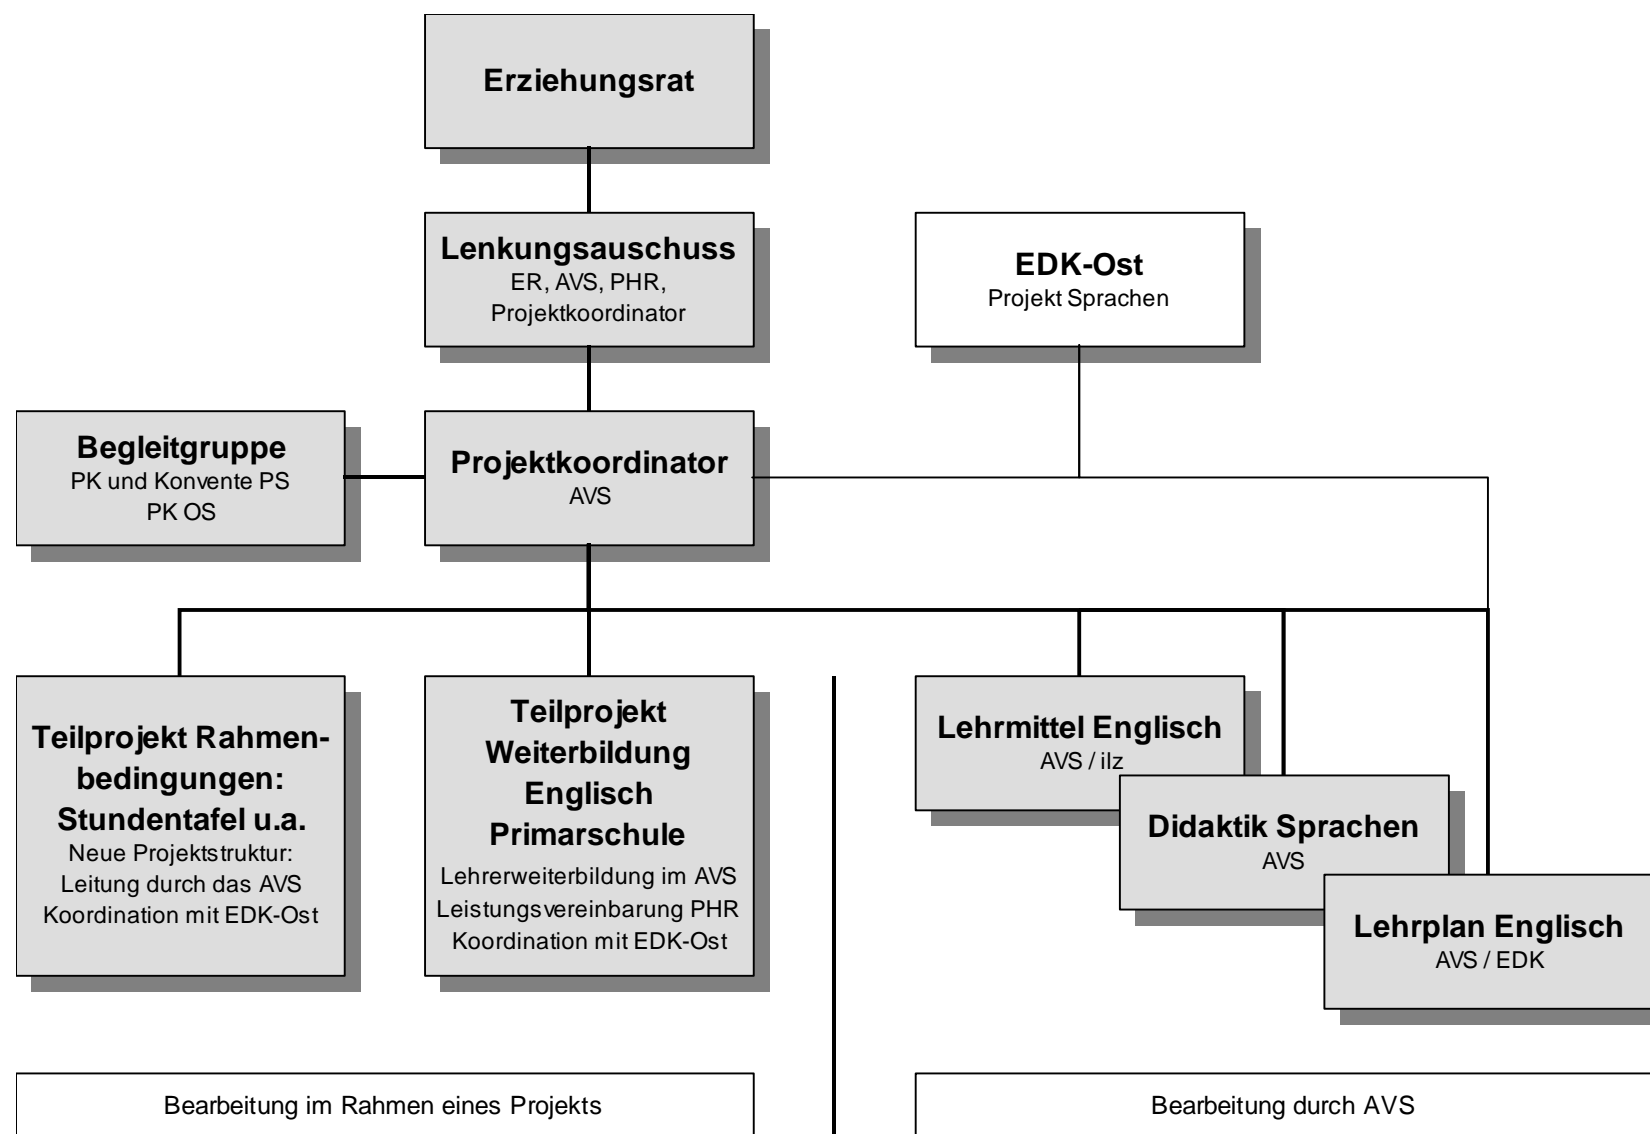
Erziehungsrat

Lenkungsauschuss
ER, AVS, PHR, Projektkoordinator

EDK-Ost
Projekt Sprachen

Begleitgruppe
PK und Konvente PS
PK OS

Projektkoordinator
AVS

Teilprojekt Rahmenbedingungen: Stundentafel u.a.
Neue Projektstruktur: Leitung durch das AVS Koordination mit EDK-Ost

Teilprojekt Weiterbildung Englisch Primarschule
Lehrerweiterbildung im AVS
Leistungsvereinbarung PHR
Koordination mit EDK-Ost

Lehrmittel Englisch
AVS / ilz

Didaktik Sprachen
AVS

Lehrplan Englisch
AVS / EDK

Bearbeitung im Rahmen eines Projekts

Bearbeitung durch AVS